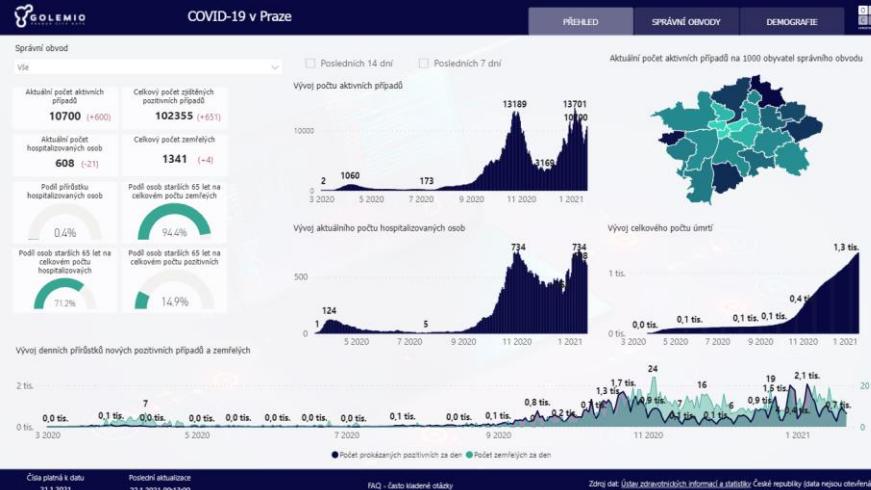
GOLEMIO

COVID-19 v Praze

PŘEHLED | SPRÁVNÍ OBVODY | DEMOGRAFIE

Správní obvod

Vše

Posledních 14 dní

Posledních 7 dní

Aktuální počet aktivních případů na 1000 obyvatel správního obvodu

Aktuální počet aktivních případů
10700 (+600)

Celkový počet zjištěných pozitivních případů
102355 (+651)

Aktuální počet hospitalizovaných osob
608 (-21)

Celkový počet zemřelých
1341 (+4)

Podíl přírůstku hospitalizovaných osob
0.4%

Podíl osob starších 65 let na celkovém počtu zemřelých
94.4%

Podíl osob starších 65 let na celkovém počtu hospitalizovaných
71.2%

Podíl osob starších 65 let na celkovém počtu pozitivních
14.9%

Vývoj počtu aktivních případů

10000

2, 1060, 173, 13189, 3169, 13701, 10700

3 2020, 5 2020, 7 2020, 9 2020, 11 2020, 1 2021

Vývoj aktuálního počtu hospitalizovaných osob

124, 1, 5, 734, 734

5 2020, 7 2020, 9 2020, 11 2020, 1 2021

Vývoj celkového počtu úmrtí

1 tis.

0,0 tis., 0,1 tis., 0,1 tis., 0,1 tis., 0,4 tis., 1,3 tis.

3 2020, 5 2020, 7 2020, 9 2020, 11 2020, 1 2021

Vývoj denních přírůstků nových pozitivních případů a zemřelých

2 tis.

0 tis.

0,0 tis., 0,1 tis., 7, 0,0 tis., 0,0 tis., 0,0 tis., 0,0 tis., 0,0 tis., 0,0 tis., 0,1 tis., 0,0 tis., 0,1 tis., 0,8 tis., 0,2 tis., 1,3 tis., 1,7 tis., 24, 16, 19, 2,1 tis., 1,5 tis., 0,9 tis., 0,7 tis.

3 2020, 5 2020, 7 2020, 9 2020, 11 2020, 1 2021

Počet prokázaných pozitivních za den   Počet zemřelých za den

Čísla platná k datu

Poslední aktualizace

FAQ - často kladené otázky

Zdroj dat: Ústav zdravotnických informací a statistiky České republiky (data nejsou otevřená